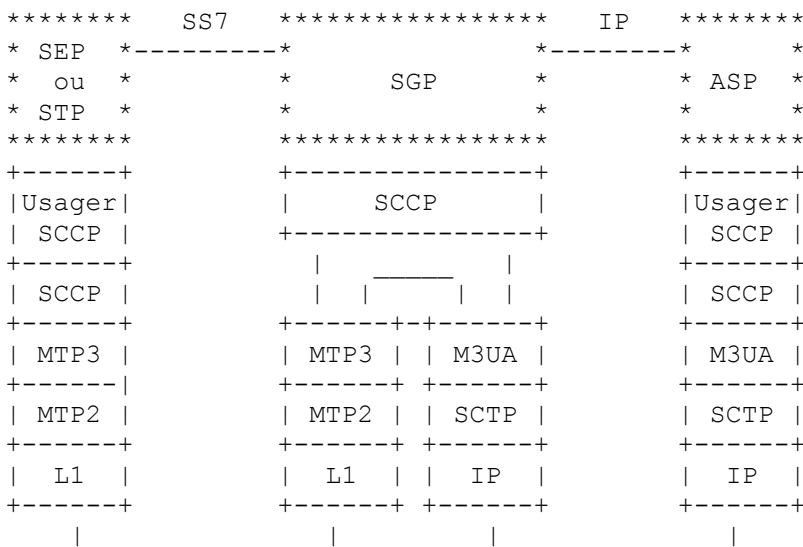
*******   SS7   ***************   IP   *******
* SEP *---------*                *--------*     *
*  ou  *          *       SGP       *          * ASP *
* STP *          *                *          *     *
*******          ***************          *******

|Usager|          SCCP          |Usager|
| SCCP |                          | SCCP |

| SCCP |                          | SCCP |

| MTP3 |   | MTP3 | | M3UA |   | M3UA |

| MTP2 |   | MTP2 | | SCTP |   | SCTP |

|  L1  |   |  L1  | |  IP  |   |  IP  |